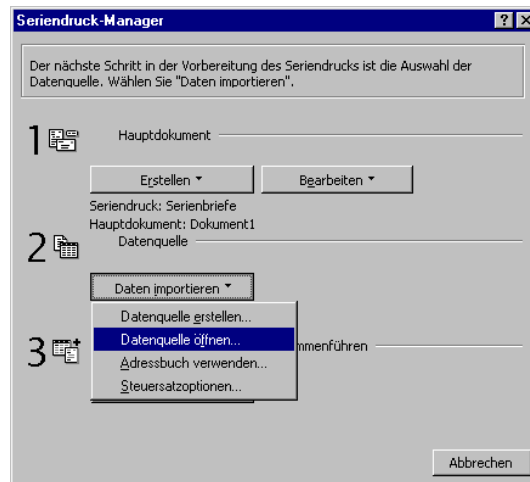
Seriendruck-Manager

?

Der nächste Schritt in der Vorbereitung des Seriendrucks ist die Auswahl der Datenquelle. Wählen Sie "Daten importieren".

1 Hauptdokument

Erstellen ▾

Bearbeiten ▾

Seriendruck: Serienbriefe
Hauptdokument: Dokument1

2 Datenquelle

Daten importieren ▾

Datenquelle erstellen...
Datenquelle öffnen...
Adressbuch verwenden...
Steuersatzoptionen...

3 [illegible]mmenführen

Abbrechen